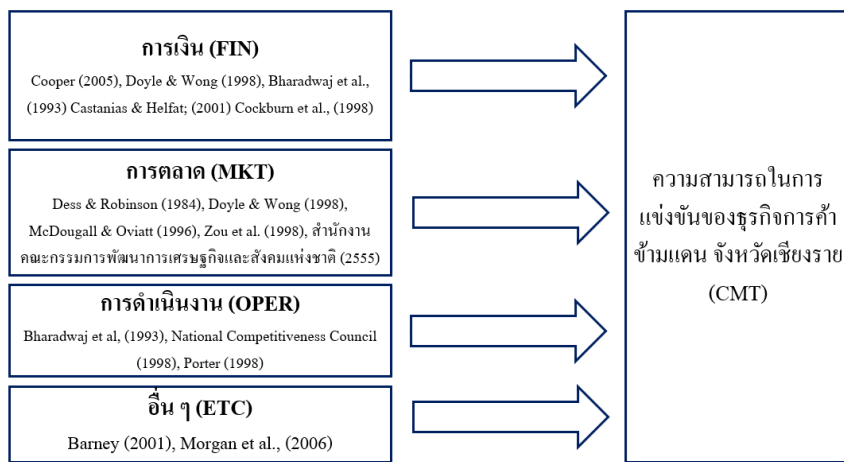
การเงิน (FIN)

Cooper (2005), Doyle & Wong (1998), Bharadwaj et al., (1993) Castanias & Helfat; (2001) Cockburn et al., (1998)

การตลาด (MKT)

Dess & Robinson (1984), Doyle & Wong (1998), McDougall & Oviatt (1996), Zou et al. (1998), สำนักงานคณะกรรมการพัฒนาการเศรษฐกิจและสังคมแห่งชาติ (2555)

การดำเนินงาน (OPER)

Bharadwaj et al, (1993), National Competitiveness Council (1998), Porter (1998)

อื่น ๆ (ETC)

Barney (2001), Morgan et al., (2006)

ความสามารถในการแข่งขันของธุรกิจการค้าข้ามแดน จังหวัดเชียงราย (CMT)